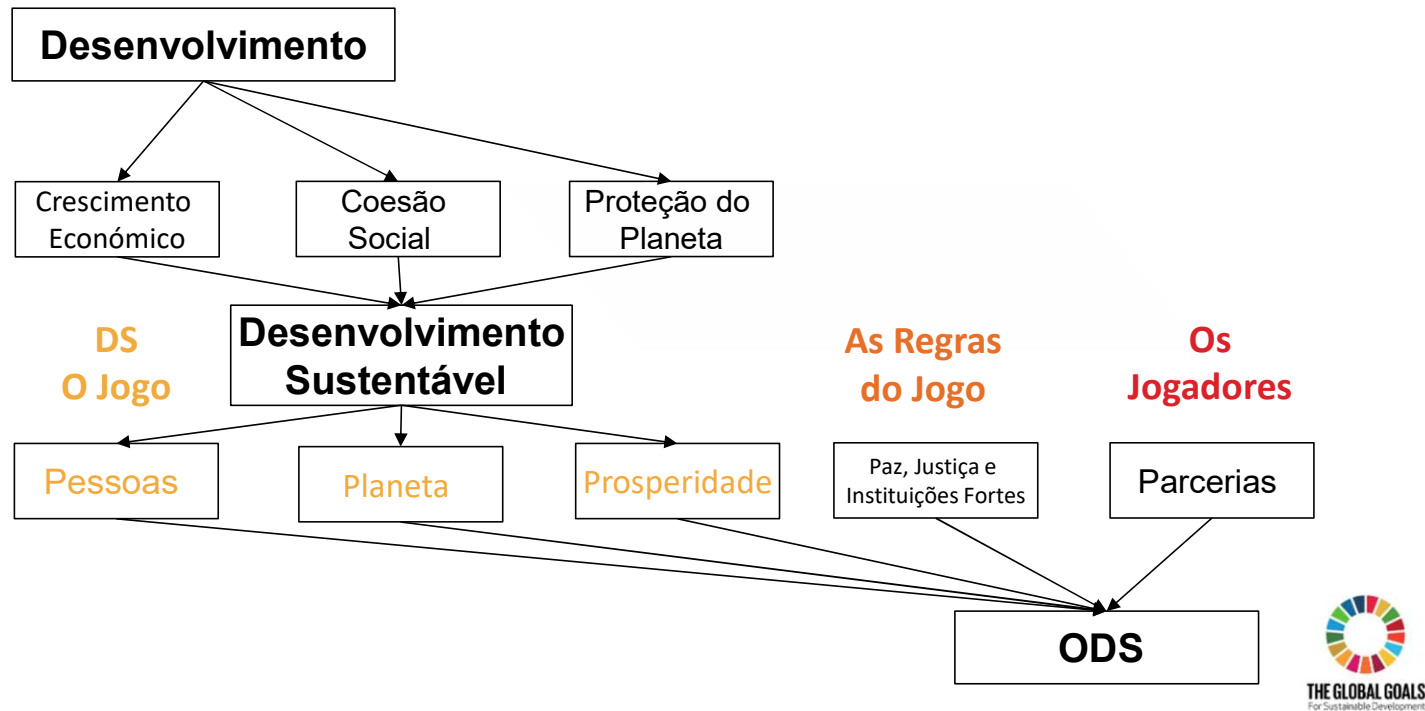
Desenvolvimento

Crescimento Económico

Coesão Social

Proteção do Planeta

DS
O Jogo

Desenvolvimento Sustentável

As Regras do Jogo

Os Jogadores

Pessoas

Planeta

Prosperidade

Paz, Justiça e Instituições Fortes

Parcerias

ODS

THE GLOBAL GOALS
For Sustainable Development